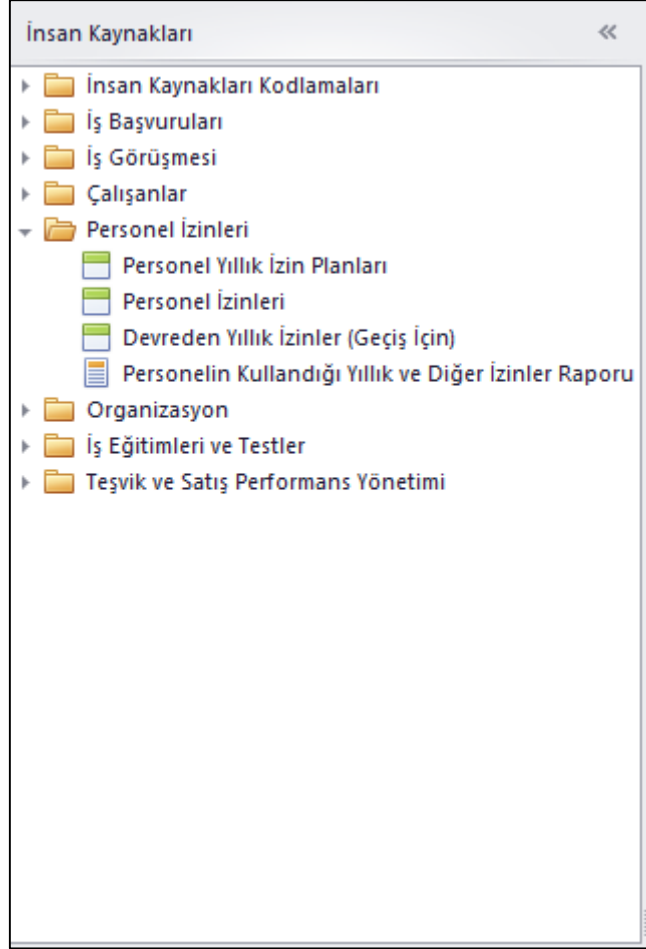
İnsan Kaynakları «

İnsan Kaynakları Kodlamaları
İş Başvuruları
İş Görüşmesi
Çalışanlar
Personel İzinleri
Personel Yıllık İzin Planları
Personel İzinleri
Devreden Yıllık İzinler (Geçiş İçin)
Personelin Kullandığı Yıllık ve Diğer İzinler Raporu
Organizasyon
İş Eğitimleri ve Testler
Teşvik ve Satış Performans Yönetimi